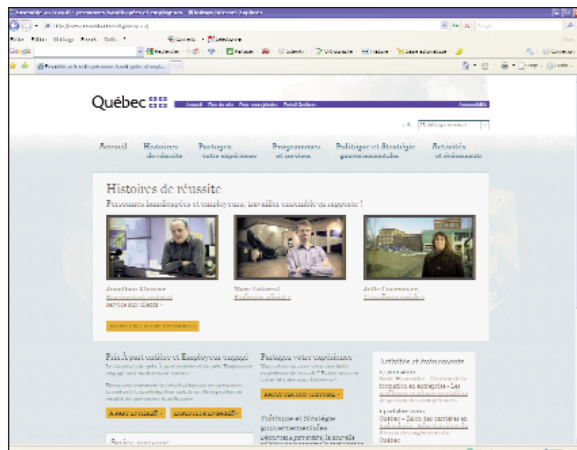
Québec

Accueil | Histoires de réussite | Partagez votre expérience | Programmes et services | Politique et Stratégie gouvernementales | Activités et événements

Histoires de réussite

Personnes handicapées et employeurs, travailler ensemble au rapporte !

Partagez votre expérience

Politique et Stratégie gouvernementales

Activités et événements

Québec